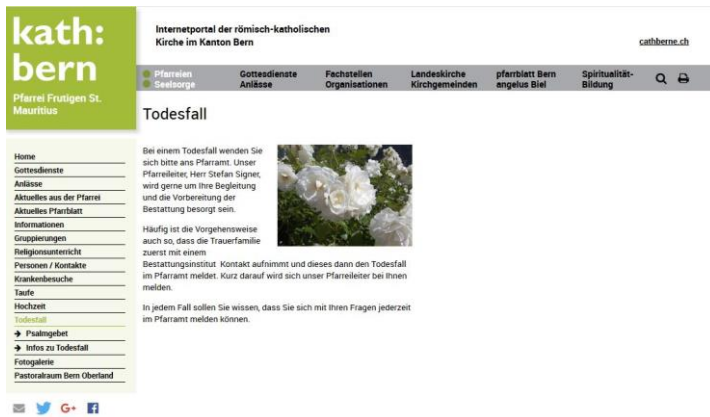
kath: bern

Pfarrei Frutigen St. Mauritius

Internetportal der römisch-katholischen Kirche im Kanton Bern

cathberne.ch

Pfarreien Seelsorge
Gottesdienste Anlässe
Fachstellen Organisationen
Landeskirche Kirchgemeinden
pfarrblatt Bern angelus Biel
Spiritualität-Bildung

Todesfall

Home
Gottesdienste
Anlässe
Aktuelles aus der Pfarrei
Aktuelles Pfarrblatt
Informationen
Gruppierungen
Religionsunterricht
Personen / Kontakte
Krankenbesuche
Taufe
Hochzeit
Todesfall
→ Psalmgebet
→ Infos zu Todesfall
Fotogalerie
Pastoralraum Bern Oberland

Bei einem Todesfall wenden Sie sich bitte ans Pfarramt. Unser Pfarreileiter, Herr Stefan Signer, wird gerne um Ihre Begleitung und die Vorbereitung der Bestattung besorgt sein.

Häufig ist die Vorgehensweise auch so, dass die Trauerfamilie zuerst mit einem Bestattungsinstitut Kontakt aufnimmt und dieses dann den Todesfall im Pfarramt meldet. Kurz darauf wird sich unser Pfarreileiter bei Ihnen melden.

In jedem Fall sollen Sie wissen, dass Sie sich mit Ihren Fragen jederzeit im Pfarramt melden können.

G+